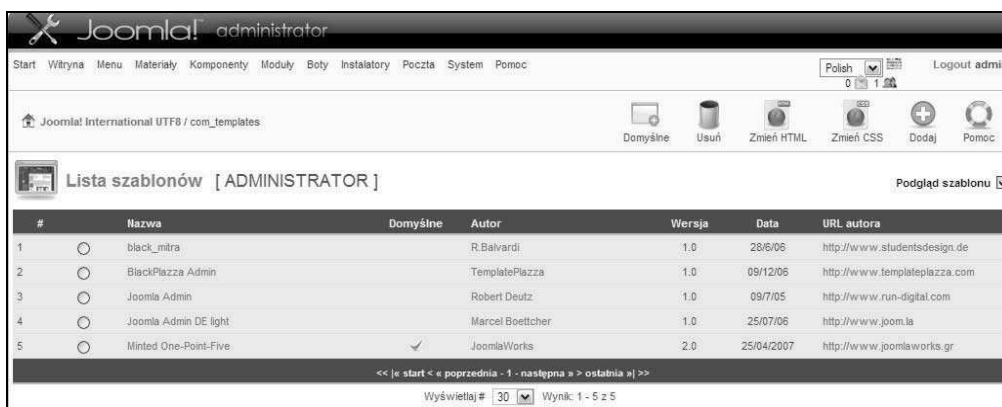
Joomla! administrator

Start Witryna Menu Materiały Komponenty Moduły Boty Instalatory Poczta System Pomoc

Polish 0 1 Logout admi

Joomla! International UTF8 / com_templates

Domyślne Usuń Zmień HTML Zmień CSS Dodaj Pomoc

Lista szablonów [ ADMINISTRATOR ]

Podgląd szablonu

| # | | Nazwa | Domyślne | Autor | Wersja | Data | URL autora |
|---|---|---|---|---|---|---|---|
| 1 | ○ | black_mitra | | R.Balvardi | 1.0 | 28/6/06 | http://www.studentsdesign.de |
| 2 | ○ | BlackPlazza Admin | | TemplatePlazza | 1.0 | 09/12/06 | http://www.templateplazza.com |
| 3 | ○ | Joomla Admin | | Robert Deutz | 1.0 | 09/7/05 | http://www.run-digital.com |
| 4 | ○ | Joomla Admin DE light | | Marcel Boettcher | 1.0 | 25/07/06 | http://www.joom.la |
| 5 | ○ | Minted One-Point-Five | ✓ | JoomlaWorks | 2.0 | 25/04/2007 | http://www.joomlaworks.gr |

<< |« start < « poprzednia - 1 - następna » > ostatnia »| >>

Wyświetlaj # 30 Wynik: 1 - 5 z 5